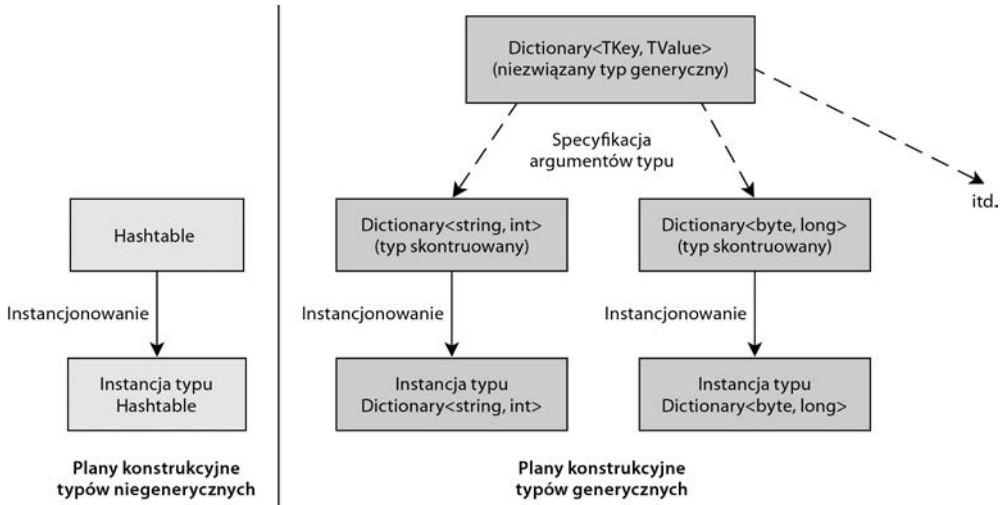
Hashtable

Instancjonowanie

Instancja typu Hashtable

Plany konstrukcyjne typów niegenerycznych

Dictionary<TKey, TValue> (niezwiązany typ generyczny)

Specyfikacja argumentów typu

itd.

Dictionary<string, int> (typ skontruowany)

Dictionary<byte, long> (typ skontruowany)

Instancjonowanie

Instancjonowanie

Instancja typu Dictionary<string, int>

Instancja typu Dictionary<byte, long>

Plany konstrukcyjne typów generycznych